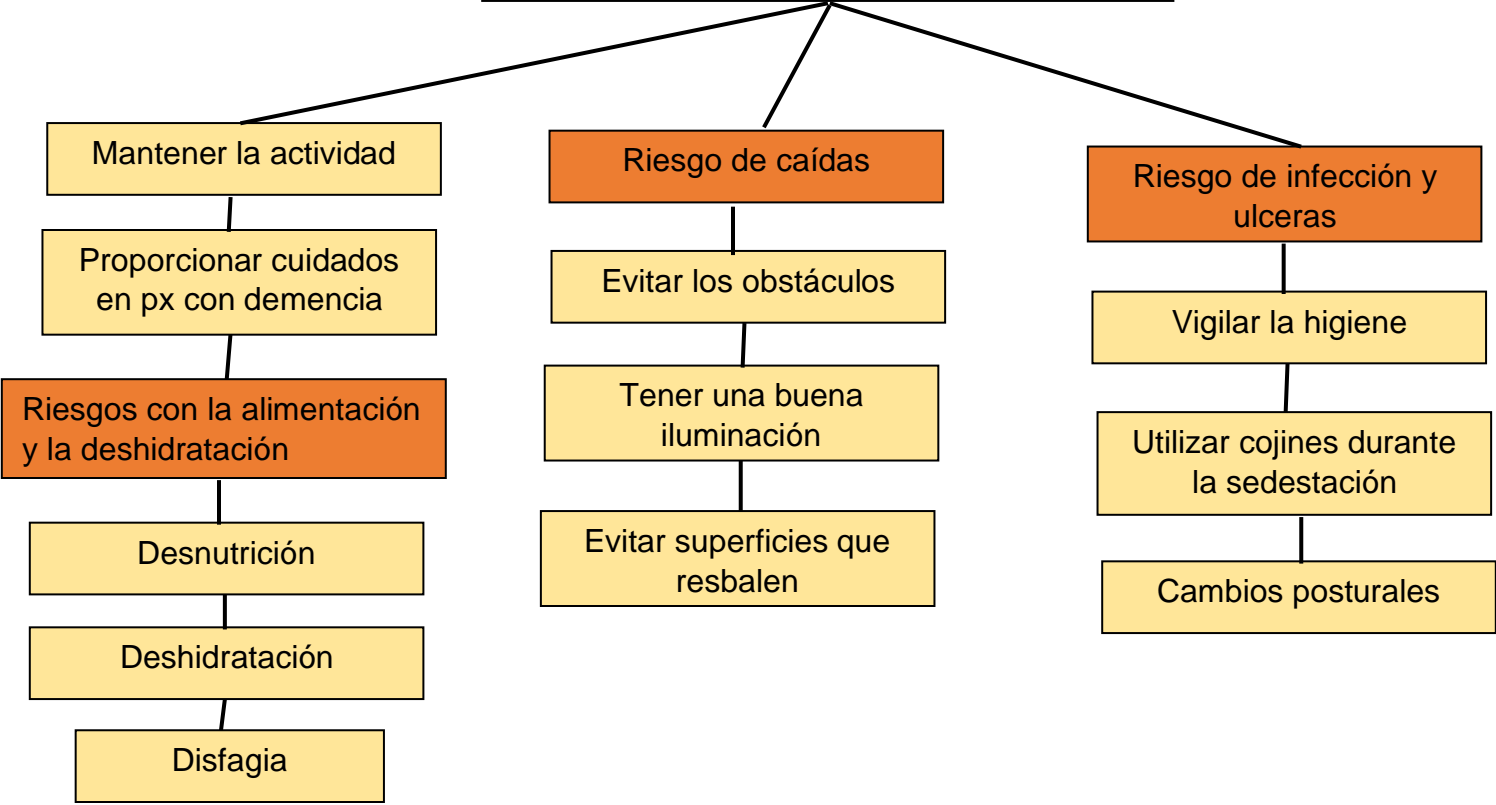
Mantener la actividad

Proporcionar cuidados en px con demencia

Riesgos con la alimentación y la deshidratación

Desnutrición

Deshidratación

Disfagia

Riesgo de caídas

Evitar los obstáculos

Tener una buena iluminación

Evitar superficies que resbalen

Riesgo de infección y ulceras

Vigilar la higiene

Utilizar cojines durante la sedestación

Cambios posturales